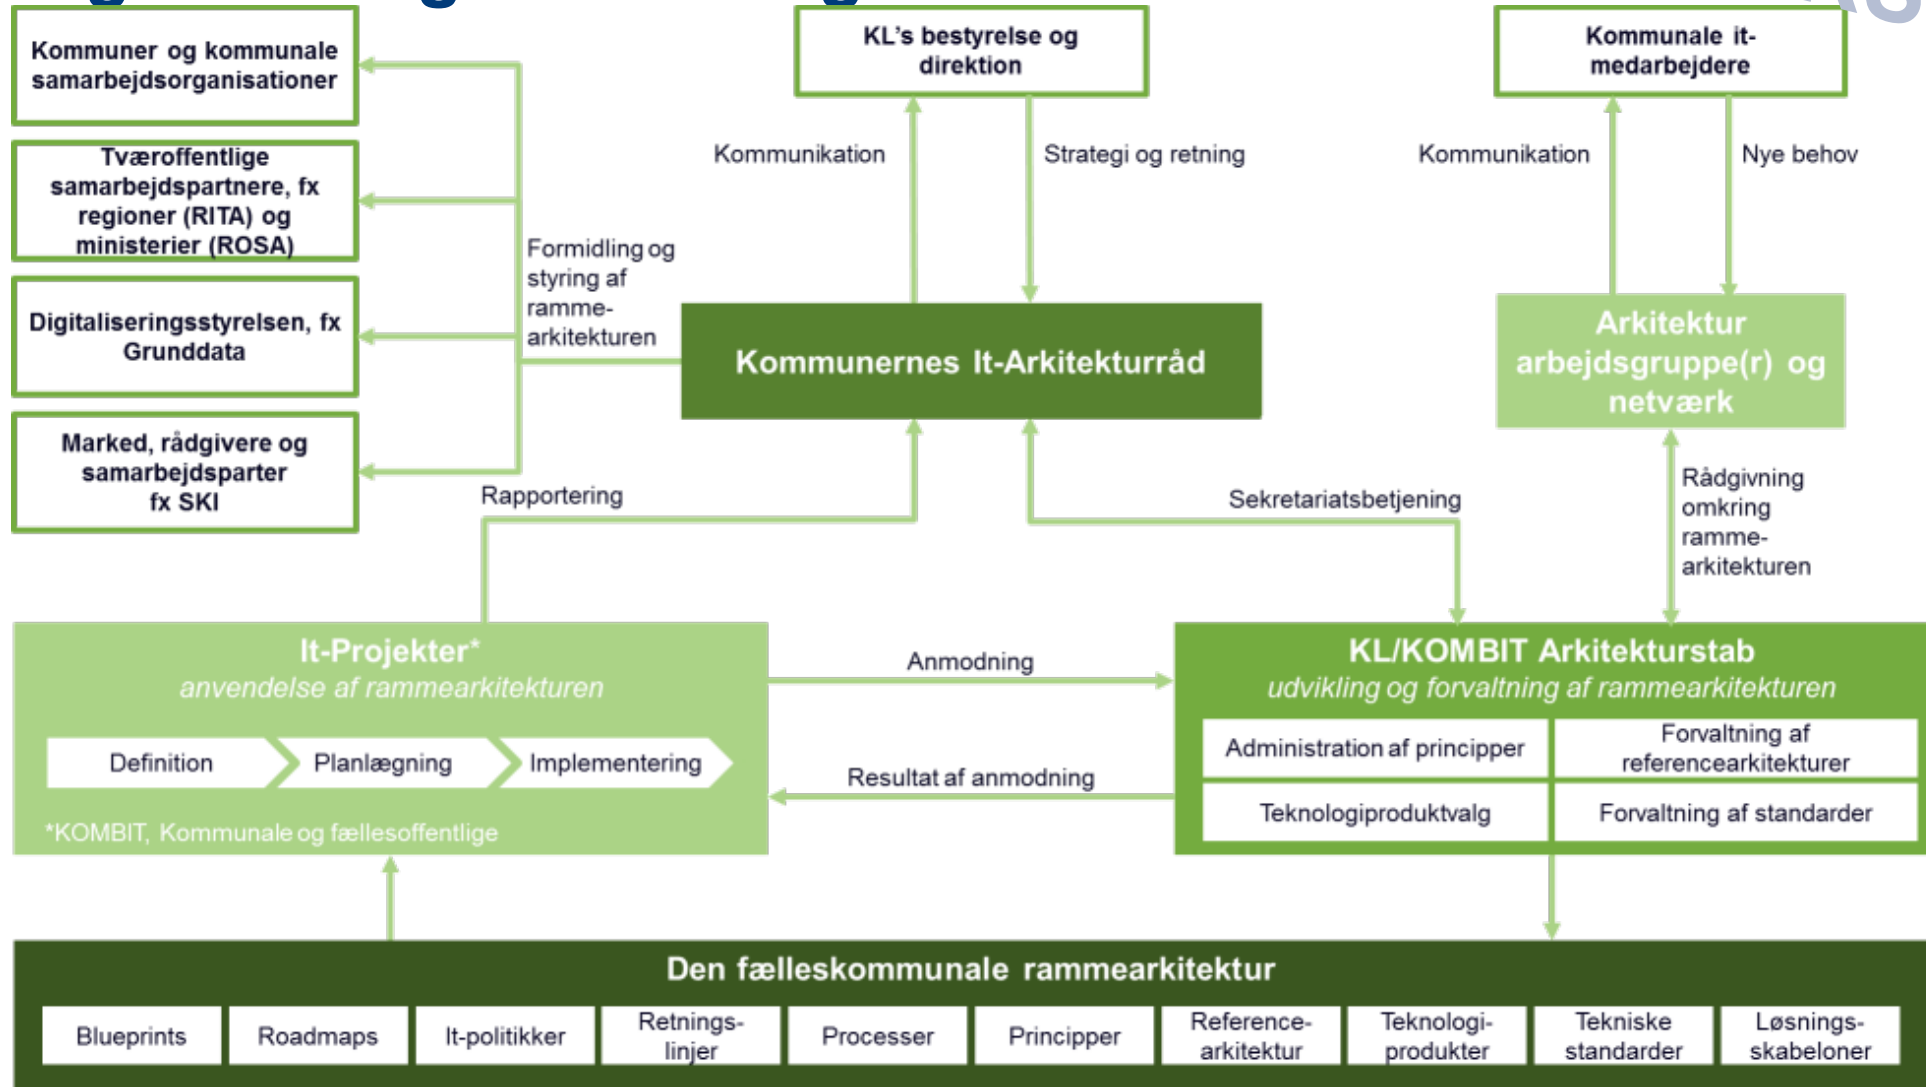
Kommuner og kommunale samarbejdsorganisationer

Tværoffentlige samarbejdspartnere, fx regioner (RITA) og ministerier (ROSA)

Digitaliseringsstyrelsen, fx Grunddata

Marked, rådgivere og samarbejdsparter fx SKI

KL's bestyrelse og direktion

Kommunale it-medarbejdere

Kommunikation

Strategi og retning

Kommunikation

Nye behov

Formidling og styring af ramme-arkitekturen

Kommunernes It-Arkitekturråd

Arkitektur arbejdsgruppe(r) og netværk

Rapportering

Sekretariatsbetjening

Rådgivning omkring ramme-arkitekturen

It-Projekter*
anvendelse af rammearkitekturen

Definition

Planlægning

Implementering

*KOMBIT, Kommunale og fællesoffentlige

Anmodning

Resultat af anmodning

KL/KOMBIT Arkitekturstab
udvikling og forvaltning af rammearkitekturen

| Administration af principper | Forvaltning af referencearkitekturer |
|---|---|
| Teknologiproduktvalg | Forvaltning af standarder |

Den fælleskommunale rammearkitektur

| Blueprints | Roadmaps | It-politikker | Retnings-linjer | Processer | Principper | Reference-arkitektur | Teknologi-produkter | Tekniske standarder | Løsnings-skabeloner |
|---|---|---|---|---|---|---|---|---|---|